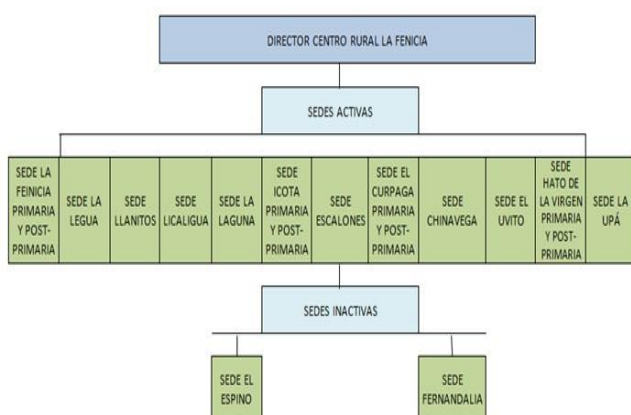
DIRECTOR CENTRO RURAL LA FENICIA

SEDES ACTIVAS

SEDE LA FEINICIA PRIMARIA Y POST-PRIMARIA

SEDE LA LEGUA

SEDE LLANITOS

SEDE LICALIGUA

SEDE LA LAGUNA

SEDE ICOTA PRIMARIA Y POST-PRIMARIA

SEDE ESCALONES

SEDE EL CURPAGA PRIMARIA Y POST-PRIMARIA

SEDE CHINAVEGA

SEDE EL UVITO

SEDE HATO DE LA VIRGEN PRIMARIA Y POST-PRIMARIA

SEDE LA UPÁ

SEDES INACTIVAS

SEDE EL ESPINO

SEDE FERNANDALIA